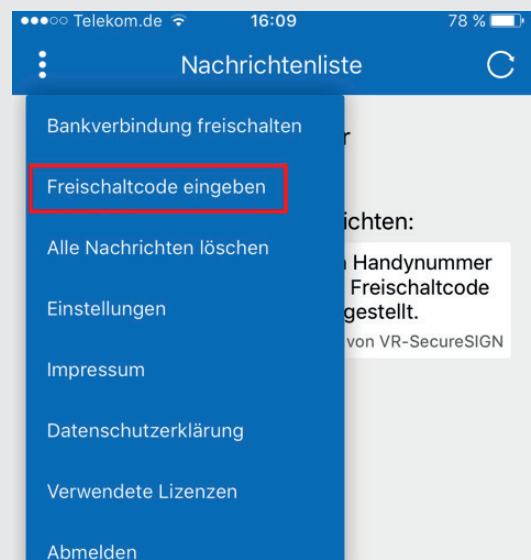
●●●○○ Telekom.de 16:09 78 %

Nachrichtenliste

Bankverbindung freischalten

Freischaltcode eingeben

Alle Nachrichten löschen

Einstellungen

Impressum

Datenschutzerklärung

Verwendete Lizenzen

Abmelden

r

ichten:

Handynummer
Freischaltcode
gestellt.
von VR-SecureSIGN